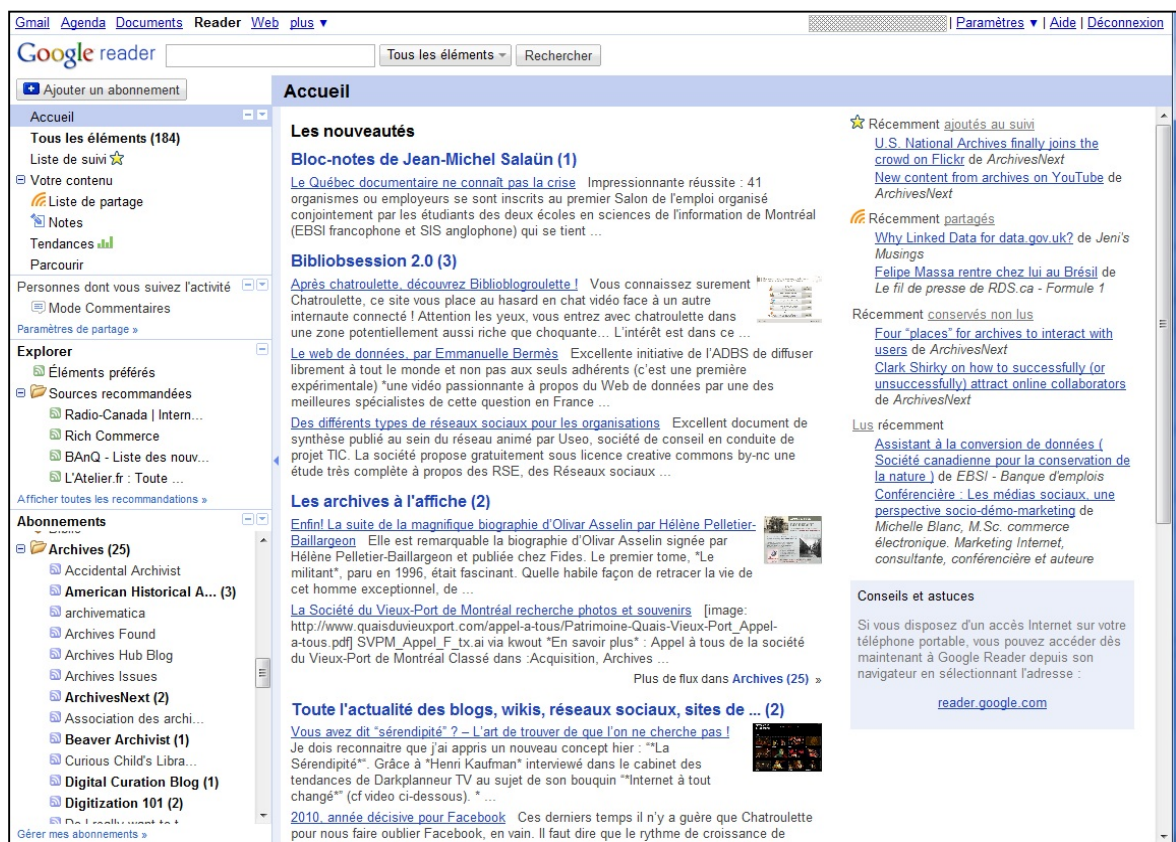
Gmail Agenda Documents Reader Web plus ▾

| Paramètres ▾ | Aide | Déconnexion

Google reader

Tous les éléments ▾ Rechercher

Ajouter un abonnement

Accueil
Tous les éléments (184)
Liste de suivi
Votre contenu
Liste de partage
Notes
Tendances
Parcourir

Personnes dont vous suivez l'activité
Mode Commentaires
Paramètres de partage »

Explorer
Éléments préférés
Sources recommandées
Radio-Canada | Intern...
Rich Commerce
BAnQ - Liste des nouv...
L'Atelier.fr : Toute ...
Afficher toutes les recommandations »

Abonnements
Archives (25)
Accidental Archivist
American Historical A... (3)
archivematica
Archives Found
Archives Hub Blog
Archives Issues
ArchivesNext (2)
Association des archi...
Beaver Archivist (1)
Curious Child's Libra...
Digital Curation Blog (1)
Digitization 101 (2)
Gérer mes abonnements »

Accueil

Les nouveautés

Bloc-notes de Jean-Michel Salaün (1)

Le Québec documentaire ne connaît pas la crise Impressionnante réussite : 41 organismes ou employeurs se sont inscrits au premier Salon de l'emploi organisé conjointement par les étudiants des deux écoles en sciences de l'information de Montréal (EBSI francophone et SIS anglophone) qui se tient ...

Bibliobsession 2.0 (3)

Après chatroulette, découvrez Biblioblogroulette ! Vous connaissez surement Chatroulette, ce site vous place au hasard en chat vidéo face à un autre internaute connecté ! Attention les yeux, vous entrez avec chatroulette dans une zone potentiellement aussi riche que choquante... L'intérêt dans ce ...

Le web de données, par Emmanuelle Bermès Excellente initiative de l'ADBS de diffuser librement à tout le monde et non pas aux seuls adhérents (c'est une première expérimentale) *une vidéo passionnante à propos du Web de données par une des meilleures spécialistes de cette question en France ...

Des différents types de réseaux sociaux pour les organisations Excellent document de synthèse publié au sein du réseau animé par Useo, société de conseil en conduite de projet TIC. La société propose gratuitement sous licence creative commons by-nc une étude très complète à propos des RSE, des Réseaux sociaux ...

Les archives à l'affiche (2)

Enfin! La suite de la magnifique biographie d'Olivar Asselin par Hélène Pelletier-Baillargeon Elle est remarquable la biographie d'Olivar Asselin signée par Hélène Pelletier-Baillargeon et publiée chez Fides. Le premier tome, *Le militant*, paru en 1996, était fascinant. Quelle habile façon de retracer la vie de cet homme exceptionnel, de ...

La Société du Vieux-Port de Montréal recherche photos et souvenirs [image: http://www.quaisduvieuxport.com/appel-a-tous/Patrimoine-Quais-Vieux-Port_Appel-a-tous.pdf] SVPM_Appel_F_tx.ai via kwout *En savoir plus* : Appel à tous de la société du Vieux-Port de Montréal Classé dans :Acquisition, Archives ...

Plus de flux dans Archives (25) »

Toute l'actualité des blogs, wikis, réseaux sociaux, sites de ... (2)

Vous avez dit "sérendipité" ? – L'art de trouver de que l'on ne cherche pas ! Je dois reconnaitre que j'ai appris un nouveau concept hier : "*La Sérendipité*". Grâce à *Henri Kaufman* interviewé dans le cabinet des tendances de Darkplanneur TV au sujet de son bouquin "*Internet à tout changé*" (cf video ci-dessous). * ...

2010, année décisive pour Facebook Ces derniers temps il n'y a guère que Chatroulette pour nous faire oublier Facebook, en vain. Il faut dire que le rythme de croissance de

Récemment ajoutés au suivi
U.S. National Archives finally joins the crowd on Flickr de ArchivesNext
New content from archives on YouTube de ArchivesNext

Récemment partagés
Why Linked Data for data.gov.uk? de Jeni's Musings
Felipe Massa rentre chez lui au Brésil de Le fil de presse de RDS.ca - Formule 1

Récemment conservés non lus
Four "places" for archives to interact with users de ArchivesNext
Clark Shirky on how to successfully (or unsuccessfully) attract online collaborators de ArchivesNext

Lus récemment
Assistant à la conversion de données ( Société canadienne pour la conservation de la nature ) de EBSI - Banque d'emplois
Conférencière : Les médias sociaux, une perspective socio-démo-marketing de Michelle Blanc, M.Sc. commerce électronique. Marketing Internet, consultante, conférencière et auteure

Conseils et astuces

Si vous disposez d'un accès Internet sur votre téléphone portable, vous pouvez accéder dès maintenant à Google Reader depuis son navigateur en sélectionnant l'adresse :

reader.google.com